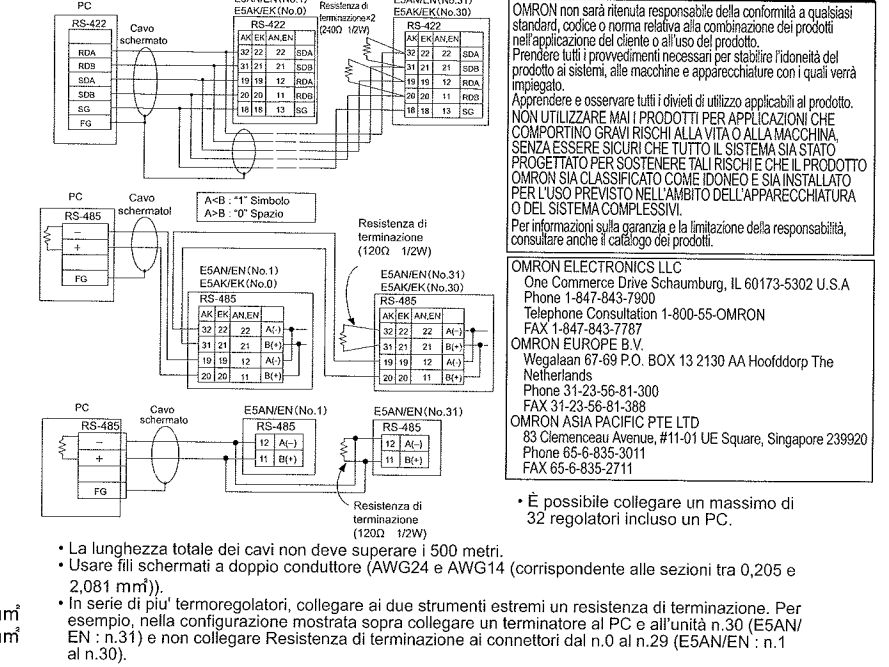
PC

RS-422

RDA
RDB
SDA
SDB
SG
FG

Cavo schermato

E5AN/EN(No.1)
E5AK/EK(No.0)
RS-422

| AK | EK | AN,EN | |
|---|---|---|---|
| 32 | 22 | 22 | SDA |
| 31 | 21 | 21 | SDB |
| 19 | 19 | 12 | RDA |
| 20 | 20 | 11 | RDB |
| 18 | 18 | 13 | SG |

Resistenza di terminazione×2 (240Ω 1/2W)

E5AN/EN(No.31)
E5AK/EK(No.30)
RS-422

| AK | EK | AN,EN | |
|---|---|---|---|
| 32 | 22 | 22 | SDA |
| 31 | 21 | 21 | SDB |
| 19 | 19 | 12 | RDA |
| 20 | 20 | 11 | RDB |
| 18 | 18 | 13 | SG |

PC
RS-485
−
+
FG

Cavo schermato

A<B : "1" Simbolo
A>B : "0" Spazio

Resistenza di terminazione (120Ω 1/2W)

E5AN/EN(No.1)
E5AK/EK(No.0)
RS-485

| AK | EK | AN,EN | |
|---|---|---|---|
| 32 | 22 | 22 | A(−) |
| 31 | 21 | 21 | B(+) |
| 19 | 19 | 12 | A(−) |
| 20 | 20 | 11 | B(+) |

E5AN/EN(No.31)
E5AK/EK(No.30)
RS-485

| AK | EK | AN,EN | |
|---|---|---|---|
| 32 | 22 | 22 | A(−) |
| 31 | 21 | 21 | B(+) |
| 19 | 19 | 12 | A(−) |
| 20 | 20 | 11 | B(+) |

PC
RS-485
−
+
FG

Cavo schermato

E5AN/EN(No.1)
RS-485
12 A(−)
11 B(+)

E5AN/EN(No.31)
RS-485
12 A(−)
11 B(+)

Resistenza di terminazione (120Ω 1/2W)

OMRON non sarà ritenuta responsabile della conformità a qualsiasi standard, codice o norma relativa alla combinazione dei prodotti nell'applicazione del cliente o all'uso del prodotto.
Prendere tutti i provvedimenti necessari per stabilire l'idoneità del prodotto ai sistemi, alle macchine e apparecchiature con i quali verrà impiegato.
Apprendere e osservare tutti i divieti di utilizzo applicabili al prodotto.
NON UTILIZZARE MAI I PRODOTTI PER APPLICAZIONI CHE COMPORTINO GRAVI RISCHI ALLA VITA O ALLA MACCHINA, SENZA ESSERE SICURI CHE TUTTO IL SISTEMA SIA STATO PROGETTATO PER SOSTENERE TALI RISCHI E CHE IL PRODOTTO OMRON SIA CLASSIFICATO COME IDONEO E SIA INSTALLATO PER L'USO PREVISTO NELL'AMBITO DELL'APPARECCHIATURA O DEL SISTEMA COMPLESSIVI.
Per informazioni sulla garanzia e la limitazione della responsabilità, consultare anche il catalogo dei prodotti.

OMRON ELECTRONICS LLC
One Commerce Drive Schaumburg, IL 60173-5302 U.S.A
Phone 1-847-843-7900
Telephone Consultation 1-800-55-OMRON
FAX 1-847-843-7787
OMRON EUROPE B.V.
Wegalaan 67-69 P.O. BOX 13 2130 AA Hoofddorp The Netherlands
Phone 31-23-56-81-300
FAX 31-23-56-81-388
OMRON ASIA PACIFIC PTE LTD
83 Clemenceau Avenue, #11-01 UE Square, Singapore 239920
Phone 65-6-835-3011
FAX 65-6-835-2711

• È possibile collegare un massimo di 32 regolatori incluso un PC.

• La lunghezza totale dei cavi non deve superare i 500 metri.
• Usare fili schermati a doppio conduttore (AWG24 e AWG14 (corrispondente alle sezioni tra 0,205 e 2,081 mm²)).
• In serie di piu' termoregolatori, collegare ai due strumenti estremi un resistenza di terminazione. Per esempio, nella configurazione mostrata sopra collegare un terminatore al PC e all'unità n.30 (E5AN/EN : n.31) e non collegare Resistenza di terminazione ai connettori dal n.0 al n.29 (E5AN/EN : n.1 al n.30).

mm²
mm²